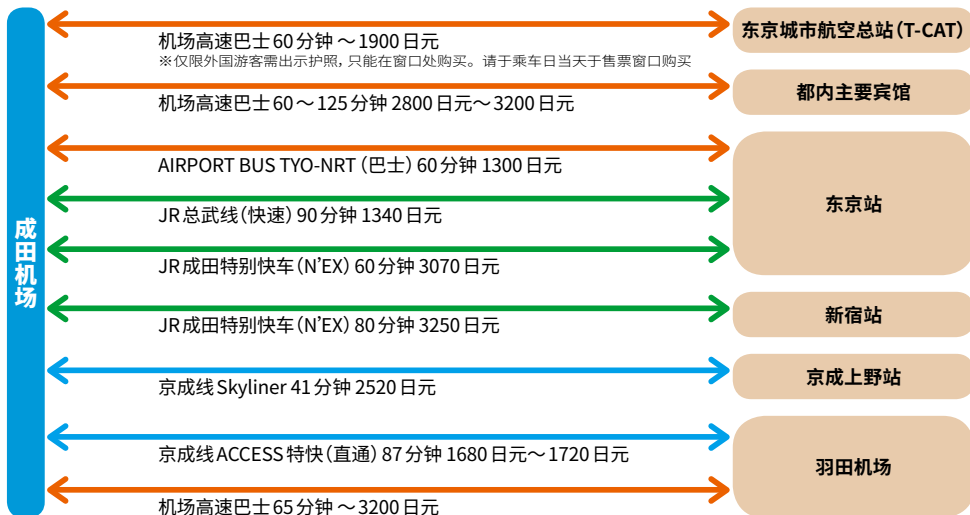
成田机场

机场高速巴士60分钟 ～1900日元
※仅限外国游客需出示护照，只能在窗口处购买。请于乘车日当天于售票窗口购买
东京城市航空总站(T-CAT)

机场高速巴士60～125分钟 2800日元～3200日元
都内主要宾馆

AIRPORT BUS TYO-NRT (巴士) 60分钟 1300日元
JR总武线(快速) 90分钟 1340日元
JR成田特别快车(N'EX) 60分钟 3070日元
东京站

JR成田特别快车(N'EX) 80分钟 3250日元
新宿站

京成线Skyliner 41分钟 2520日元
京成上野站

京成线ACCESS特快(直通) 87分钟 1680日元～1720日元
机场高速巴士65分钟 ～3200日元
羽田机场